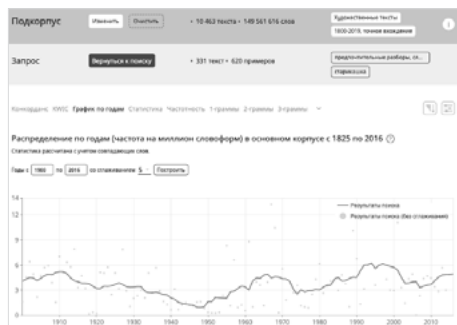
Подкорпус Изменить Очистить • 10 463 текста • 149 561 616 слов Художественные тексты 1800-2019, точное вхождение

Запрос Вернуться к поиску • 331 текст • 620 примеров предположительные разборы, сл... подмасска

Конкорданс KWIC График по годам Статистика Частотность 1-граммы 2-граммы 3-граммы

Распределение по годам (частота на миллион словоформ) в основном корпусе с 1825 по 2016

Статистика рассчитана с учетом совпадающих слов.

Годы с 1960 по 2016 со сглаживанием 5 Построить

Результаты поиска
Результаты поиска (без сглаживания)

14
12
10
8
6
4
2
0

1910 1920 1930 1940 1950 1960 1970 1980 1990 2000 2010